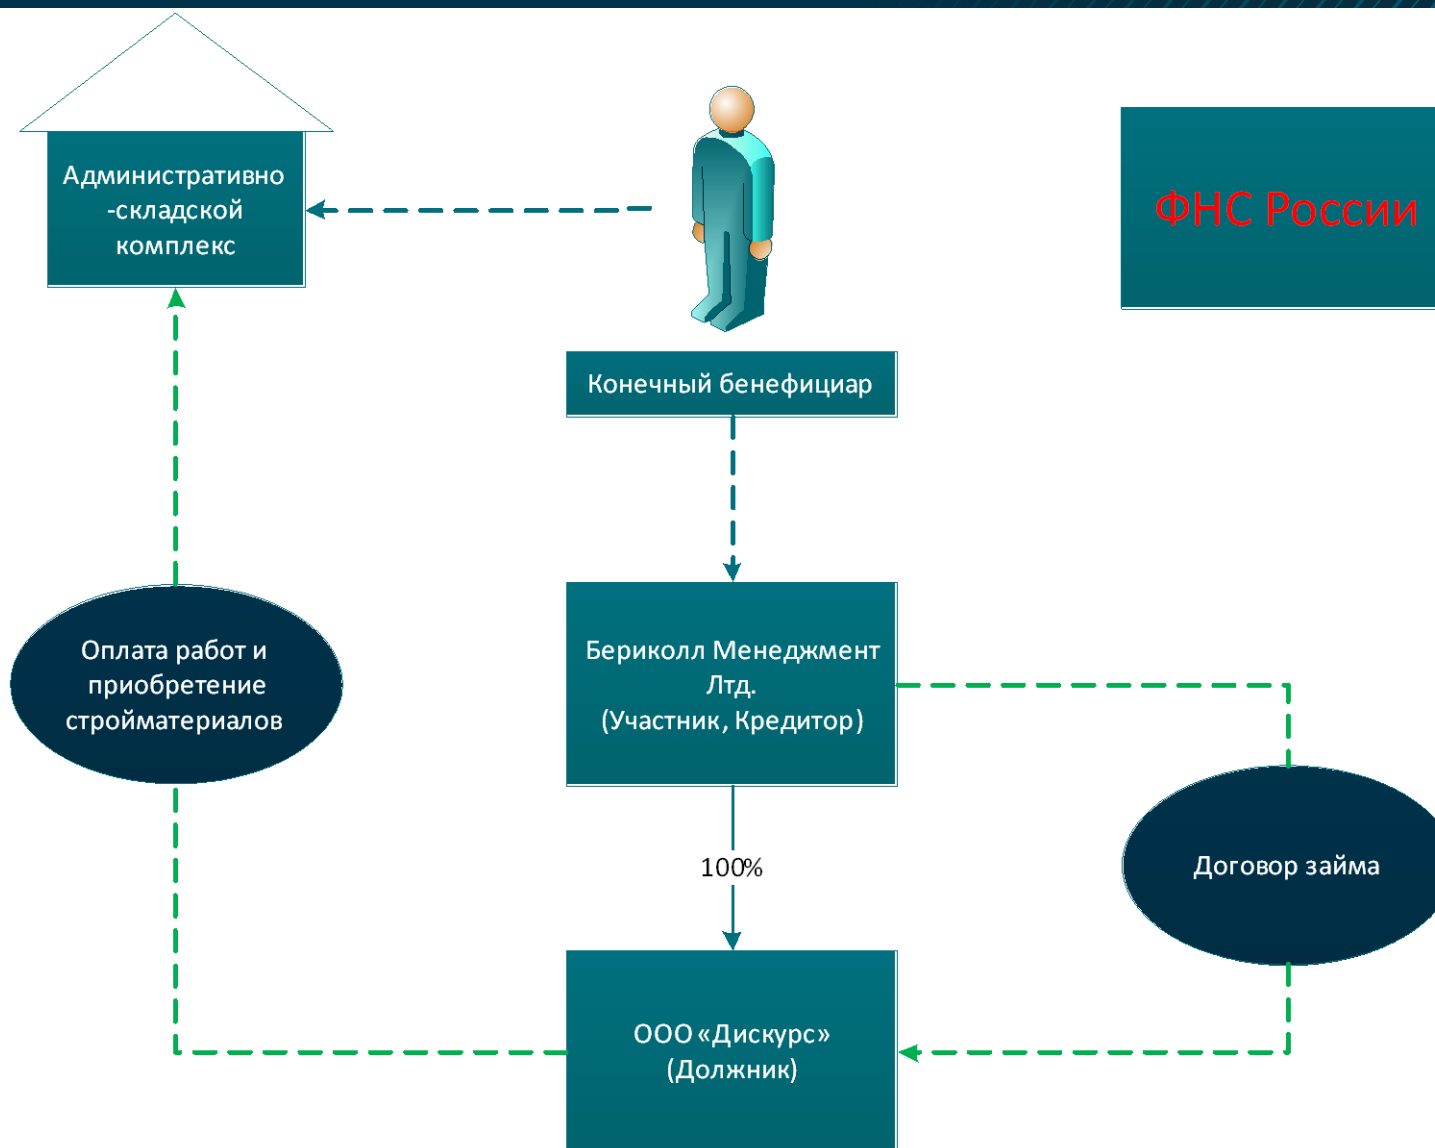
Административно -складской комплекс

ФНС России

Конечный бенефициар

Бериколл Менеджмент Лтд.
(Участник, Кредитор)

Оплата работ и приобретение стройматериалов

100%

Договор займа

ООО «Дискурс»
(Должник)